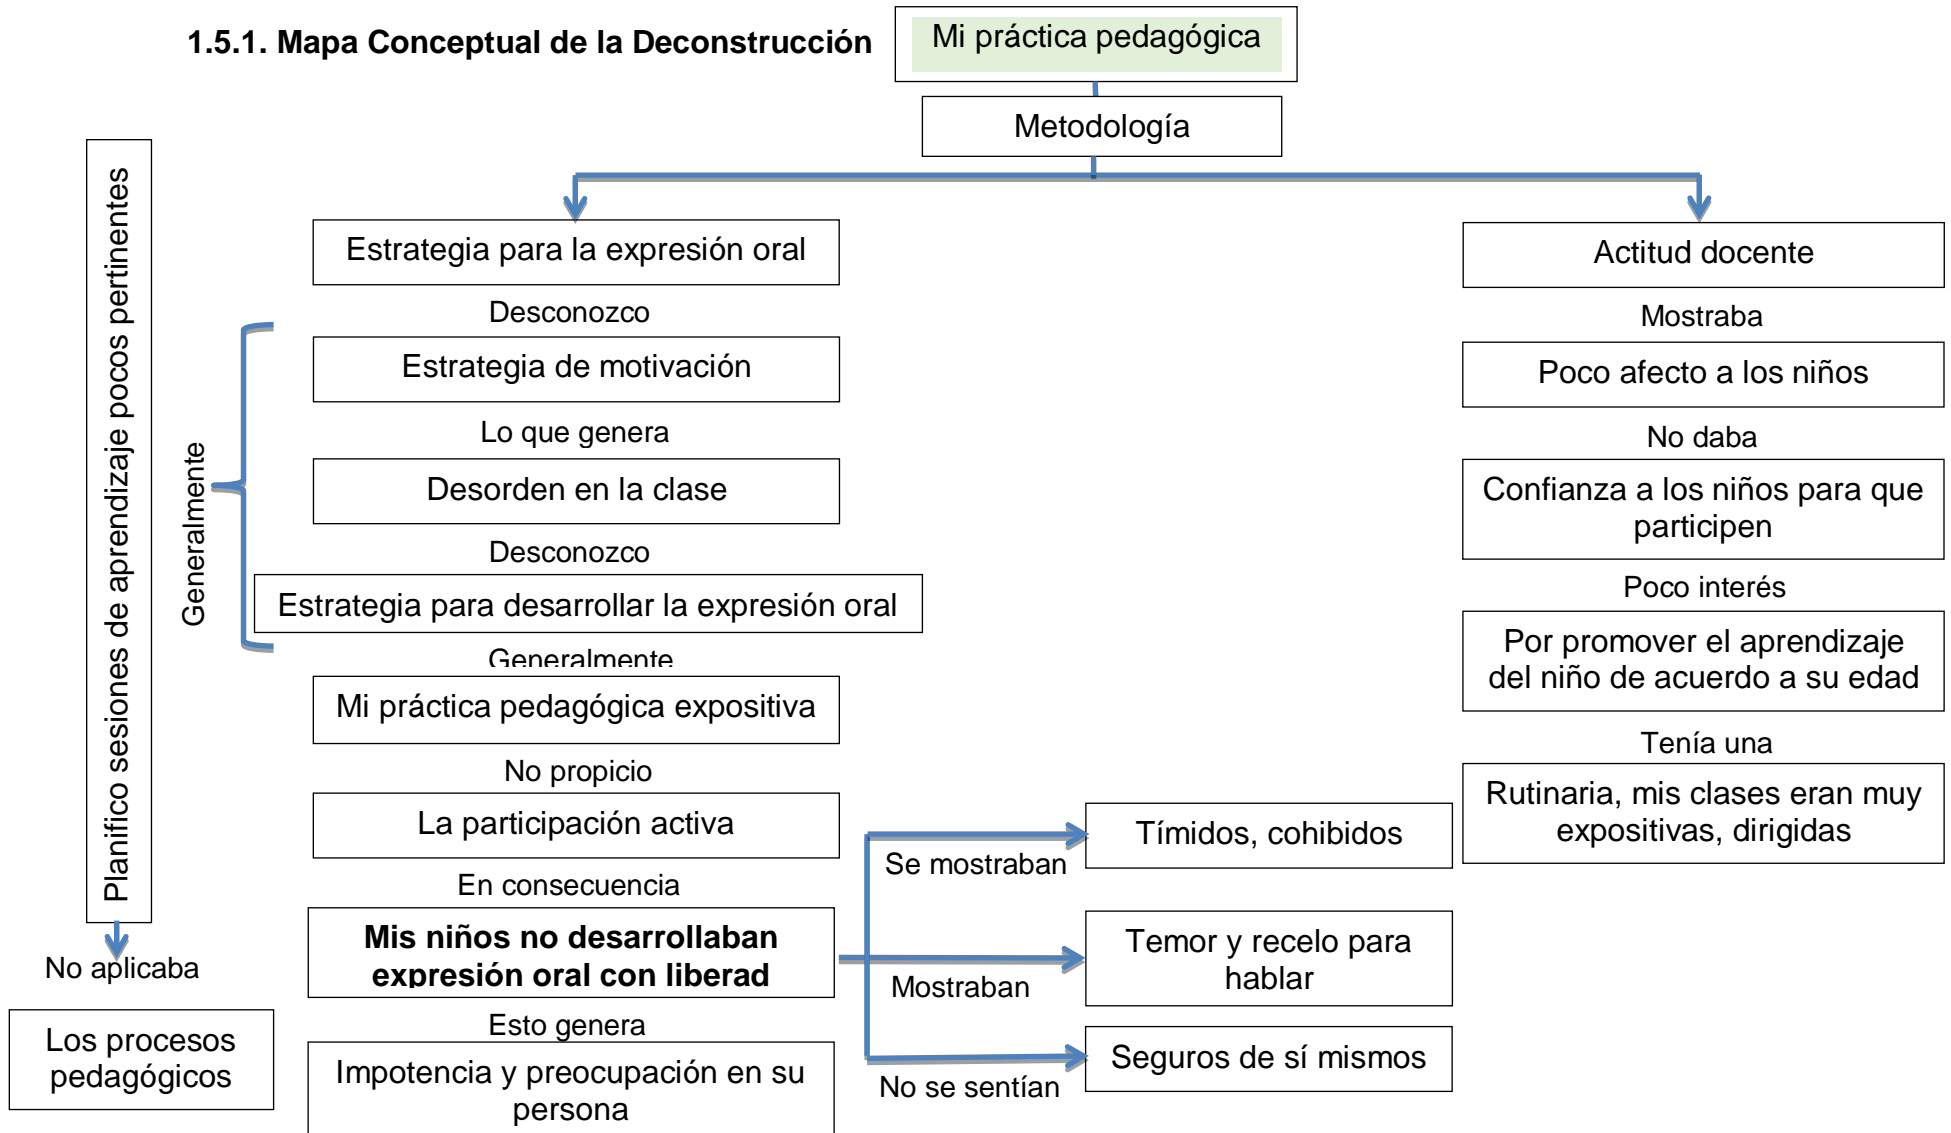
1.5.1. Mapa Conceptual de la Deconstrucción

Mi práctica pedagógica

Metodología

Estrategia para la expresión oral

Desconozco

Estrategia de motivación

Lo que genera

Desorden en la clase

Desconozco

Estrategia para desarrollar la expresión oral

Generalmente

Mi práctica pedagógica expositiva

No propicio

La participación activa

En consecuencia

**Mis niños no desarrollaban expresión oral con liberad**

Esto genera

Impotencia y preocupación en su persona

Generalmente

Planifico sesiones de aprendizaje pocos pertinentes

No aplicaba

Los procesos pedagógicos

Se mostraban

Tímidos, cohibidos

Mostraban

Temor y recelo para hablar

No se sentían

Seguros de sí mismos

Actitud docente

Mostraba

Poco afecto a los niños

No daba

Confianza a los niños para que participen

Poco interés

Por promover el aprendizaje del niño de acuerdo a su edad

Tenía una

Rutinaria, mis clases eran muy expositivas, dirigidas